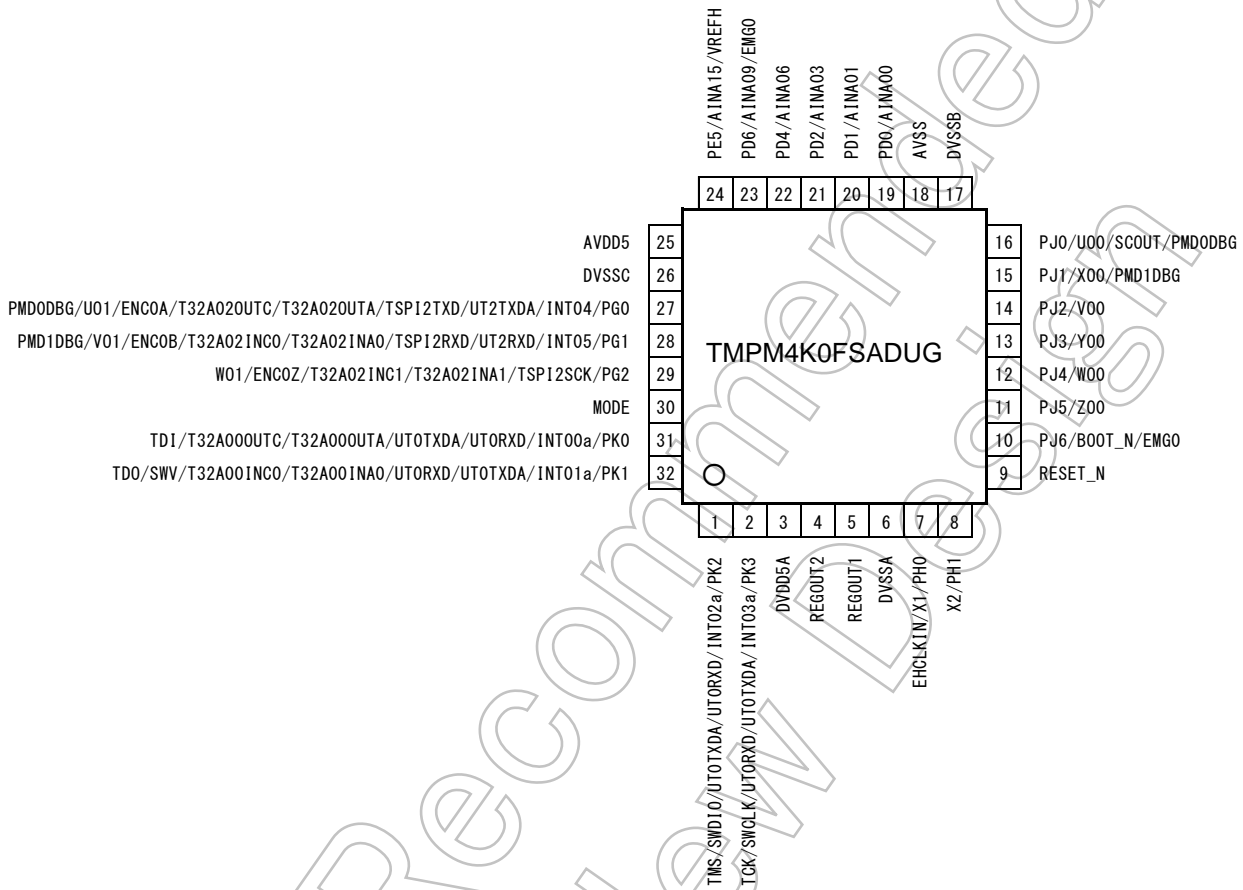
PE5/AINA15/VREFH
PD6/AINA09/EMG0
PD4/AINA06
PD2/AINA03
PD1/AINA01
PD0/AINA00
AVSS
DVSSB

24 23 22 21 20 19 18 17

AVDD5 25
DVSSC 26
PMD0DBG/U01/ENC0A/T32A02OUTC/T32A02OUTA/TSPI2TXD/UT2TXDA/INT04/PG0 27
PMD1DBG/V01/ENC0B/T32A02INC0/T32A02INA0/TSPI2RXD/UT2RXD/INT05/PG1 28
W01/ENC0Z/T32A02INC1/T32A02INA1/TSPI2SCK/PG2 29
MODE 30
TDI/T32A00OUTC/T32A00OUTA/UT0TXDA/UT0RXD/INT00a/PK0 31
TDO/SWV/T32A00INC0/T32A00INA0/UT0RXD/UT0TXDA/INT01a/PK1 32

TMPM4K0FSADUG

16 PJ0/U00/SCOUT/PMD0DBG
15 PJ1/X00/PMD1DBG
14 PJ2/V00
13 PJ3/Y00
12 PJ4/W00
11 PJ5/Z00
10 PJ6/BOOT_N/EMG0
9 RESET_N

1 2 3 4 5 6 7 8

TMS/SWDIO/UT0TXDA/UT0RXD/INT02a/PK2
TCK/SWCLK/UT0RXD/UT0TXDA/INT03a/PK3
DVDD5A
REGOUT2
REGOUT1
DVSSA
EHCLKIN/X1/PH0
X2/PH1

Not Recommended for New Design